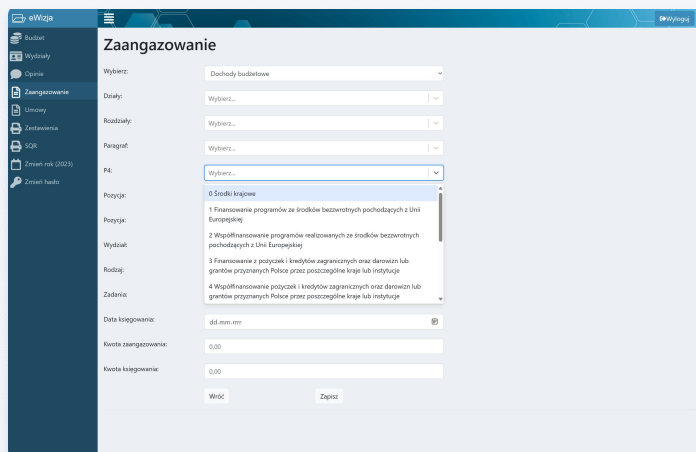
eWizja

Wyloguj

Budżet
Wydziały
Opinie
Zaangażowanie
Umowy
Zestawienia
SQR
Zmień rok (2023)
Zmień hasło

Zaangażowanie

Wybierz: Dochody budżetowe

Działy: Wybierz...

Rozdziały: Wybierz...

Paragraf: Wybierz...

P4: Wybierz...

0 Środki krajowe

1 Finansowanie programów ze środków bezzwrotnych pochodzących z Unii Europejskiej

2 Współfinansowanie programów realizowanych ze środków bezzwrotnych pochodzących z Unii Europejskiej

3 Finansowanie z pożyczek i kredytów zagranicznych oraz darowizn lub grantów przyznanych Polsce przez poszczególne kraje lub instytucje

4 Współfinansowanie pożyczek i kredytów zagranicznych oraz darowizn lub grantów przyznanych Polsce przez poszczególne kraje lub instytucje

Pozycja:

Pozycja:

Wydział:

Rodzaj:

Zadania:

Data księgowania: dd.mm.rrrr

Kwota zaangażowania: 0,00

Kwota księgowania: 0,00

Wróć

Zapisz